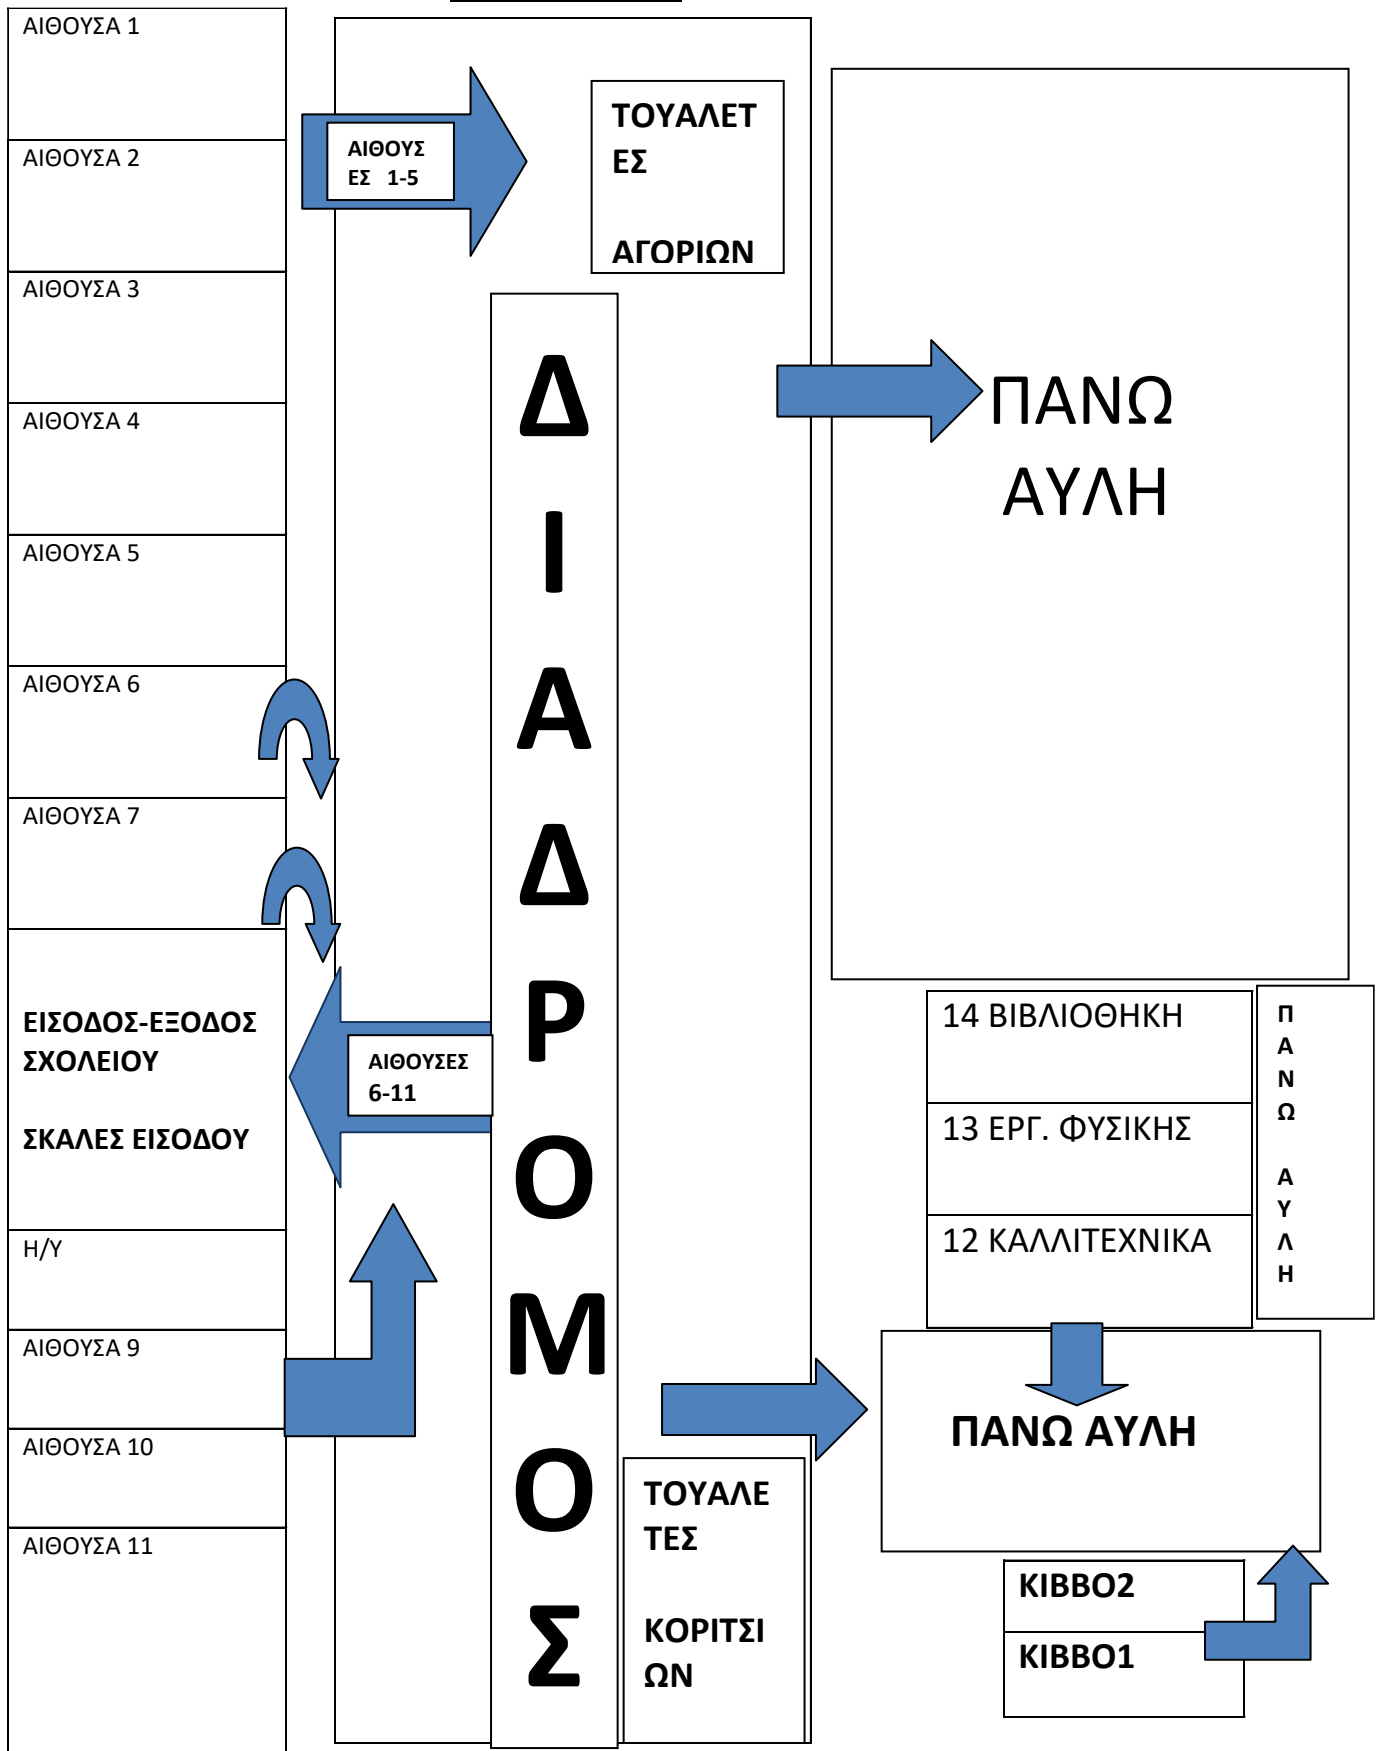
ΑΙΘΟΥΣΑ 1

ΑΙΘΟΥΣΑ 2

ΑΙΘΟΥΣΑ 3

ΑΙΘΟΥΣΑ 4

ΑΙΘΟΥΣΑ 5

ΑΙΘΟΥΣΑ 6

ΑΙΘΟΥΣΑ 7

ΕΙΣΟΔΟΣ-ΕΞΟΔΟΣ ΣΧΟΛΕΙΟΥ

ΣΚΑΛΕΣ ΕΙΣΟΔΟΥ

Η/Υ

ΑΙΘΟΥΣΑ 9

ΑΙΘΟΥΣΑ 10

ΑΙΘΟΥΣΑ 11

ΑΙΘΟΥΣΕΣ 1-5

ΤΟΥΑΛΕΤΕΣ

ΑΓΟΡΙΩΝ

ΔΙΑΔΡΟΜΟΣ

ΑΙΘΟΥΣΕΣ 6-11

ΤΟΥΑΛΕΤΕΣ

ΚΟΡΙΤΣΙΩΝ

ΠΑΝΩ ΑΥΛΗ

14 ΒΙΒΛΙΟΘΗΚΗ

13 ΕΡΓ. ΦΥΣΙΚΗΣ

12 ΚΑΛΛΙΤΕΧΝΙΚΑ

ΠΑΝΩ ΑΥΛΗ

ΠΑΝΩ ΑΥΛΗ

ΚΙΒΒΟ2

ΚΙΒΒΟ1